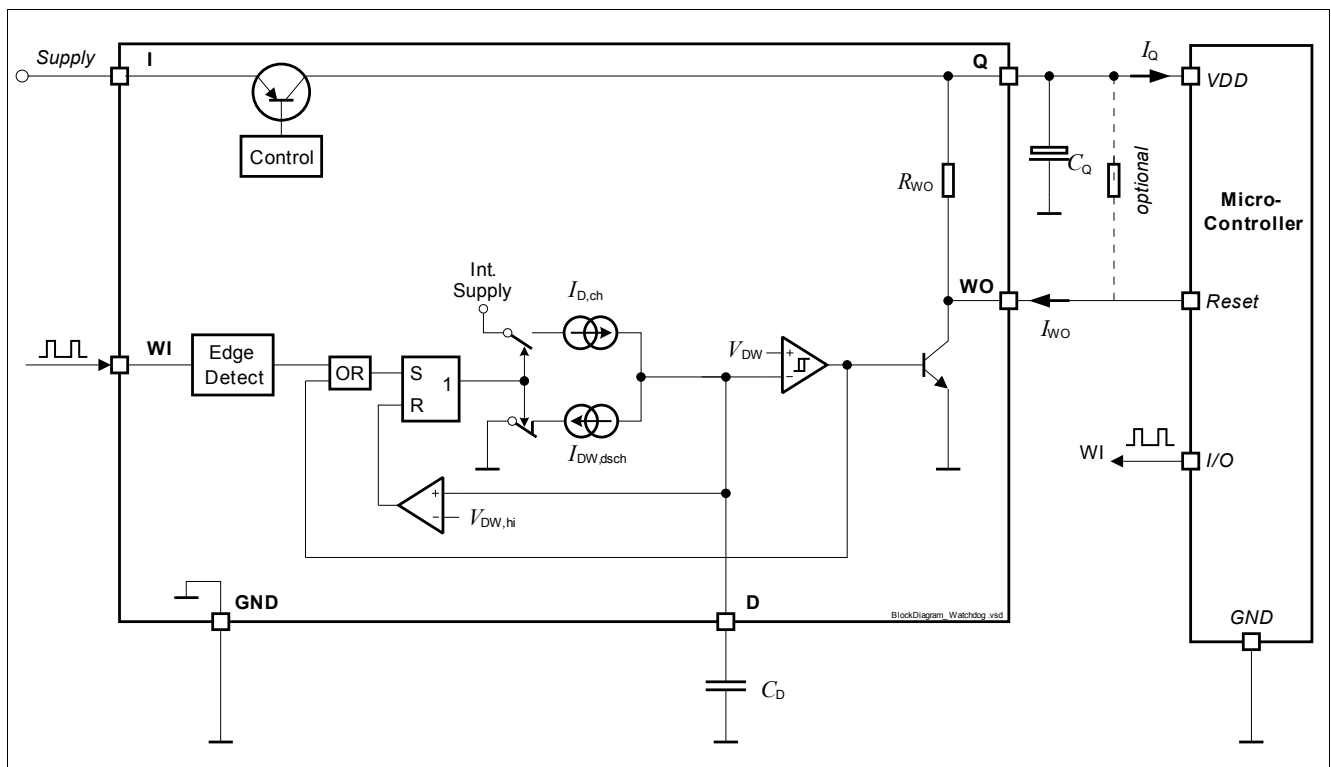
Supply
I
Q
$I_Q$
VDD
Control
$R_{WO}$
$C_Q$
optional
Micro-Controller
Int. Supply
$I_{D,ch}$
WO
Reset
$I_{WO}$
WI
Edge Detect
OR
S
R
1
$V_{DW}$
+
−
$I_{DW,dsch}$
WI
I/O
+
−
$V_{DW,hi}$
GND
D
BlockDiagram_Watchdog.vsd
GND
$C_D$